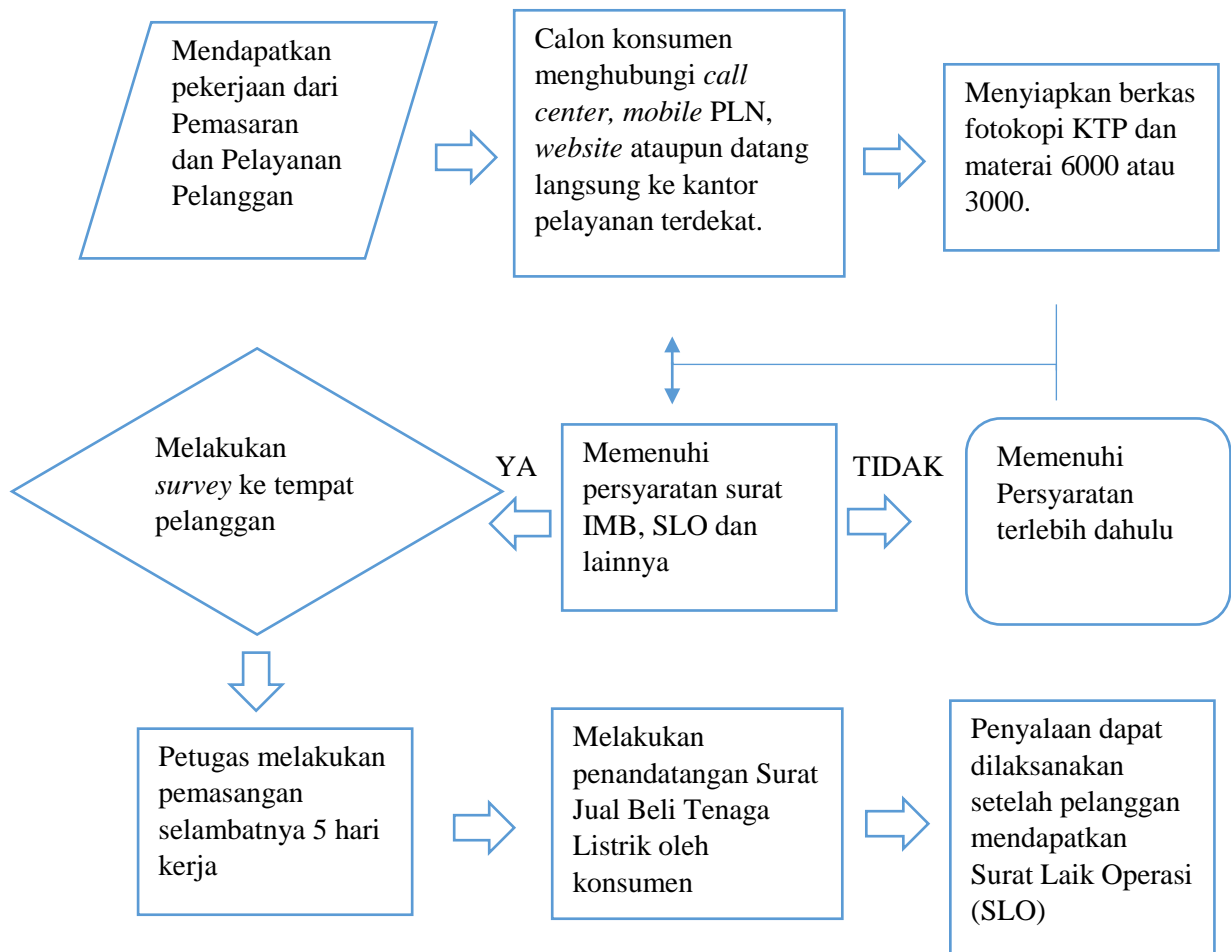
Mendapatkan pekerjaan dari Pemasaran dan Pelayanan Pelanggan

Calon konsumen menghubungi call center, mobile PLN, website ataupun datang langsung ke kantor pelayanan terdekat.

Menyiapkan berkas fotokopi KTP dan materai 6000 atau 3000.

Melakukan survey ke tempat pelanggan

YA

Memenuhi persyaratan surat IMB, SLO dan lainnya

TIDAK

Memenuhi Persyaratan terlebih dahulu

Petugas melakukan pemasangan selambatnya 5 hari kerja

Melakukan penandatangan Surat Jual Beli Tenaga Listrik oleh konsumen

Penyalaan dapat dilaksanakan setelah pelanggan mendapatkan Surat Laik Operasi (SLO)